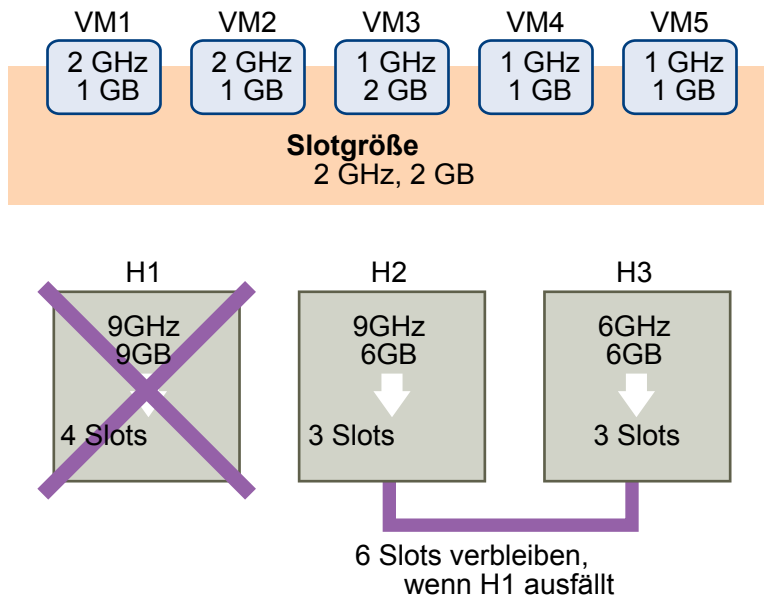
VM1
2 GHz
1 GB

VM2
2 GHz
1 GB

VM3
1 GHz
2 GB

VM4
1 GHz
1 GB

VM5
1 GHz
1 GB

**Slotgröße**
2 GHz, 2 GB

H1
9GHz
9GB
4 Slots

H2
9GHz
6GB
3 Slots

H3
6GHz
6GB
3 Slots

6 Slots verbleiben, wenn H1 ausfällt